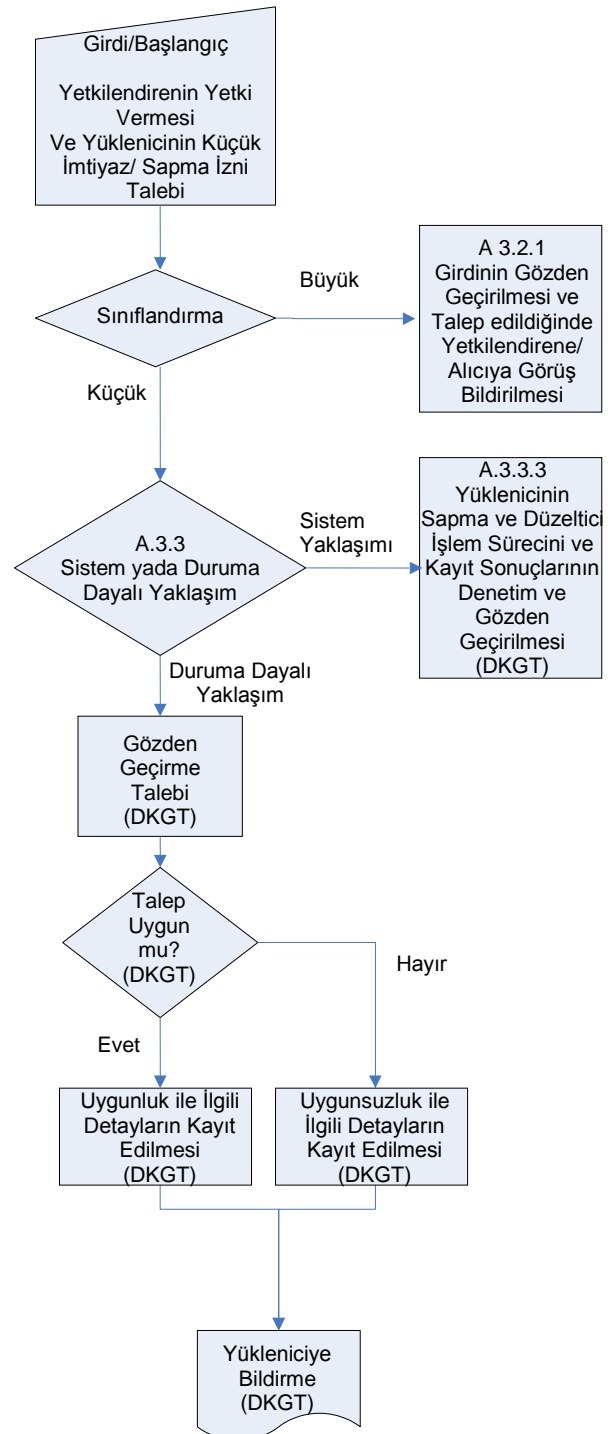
Girdi/Başlangıç

Yetkilendirenin Yetki Vermesi Ve Yüklenicinin Küçük İmtiyaz/ Sapma İzni Talebi

Sınıflandırma

Büyük

A 3.2.1 Girdinin Gözden Geçirilmesi ve Talep edildiğinde Yetkilendirene/ Alıcıya Görüş Bildirilmesi

Küçük

A.3.3 Sistem yada Duruma Dayalı Yaklaşım

Sistem Yaklaşımı

A.3.3.3 Yüklenicinin Sapma ve Düzeltici İşlem Sürecini ve Kayıt Sonuçlarının Denetim ve Gözden Geçirilmesi (DKGT)

Duruma Dayalı Yaklaşım

Gözden Geçirme Talebi (DKGT)

Talep Uygun mu? (DKGT)

Hayır

Evet

Uygunluk ile İlgili Detayların Kayıt Edilmesi (DKGT)

Uygunsuzluk ile İlgili Detayların Kayıt Edilmesi (DKGT)

Yükleniciye Bildirme (DKGT)